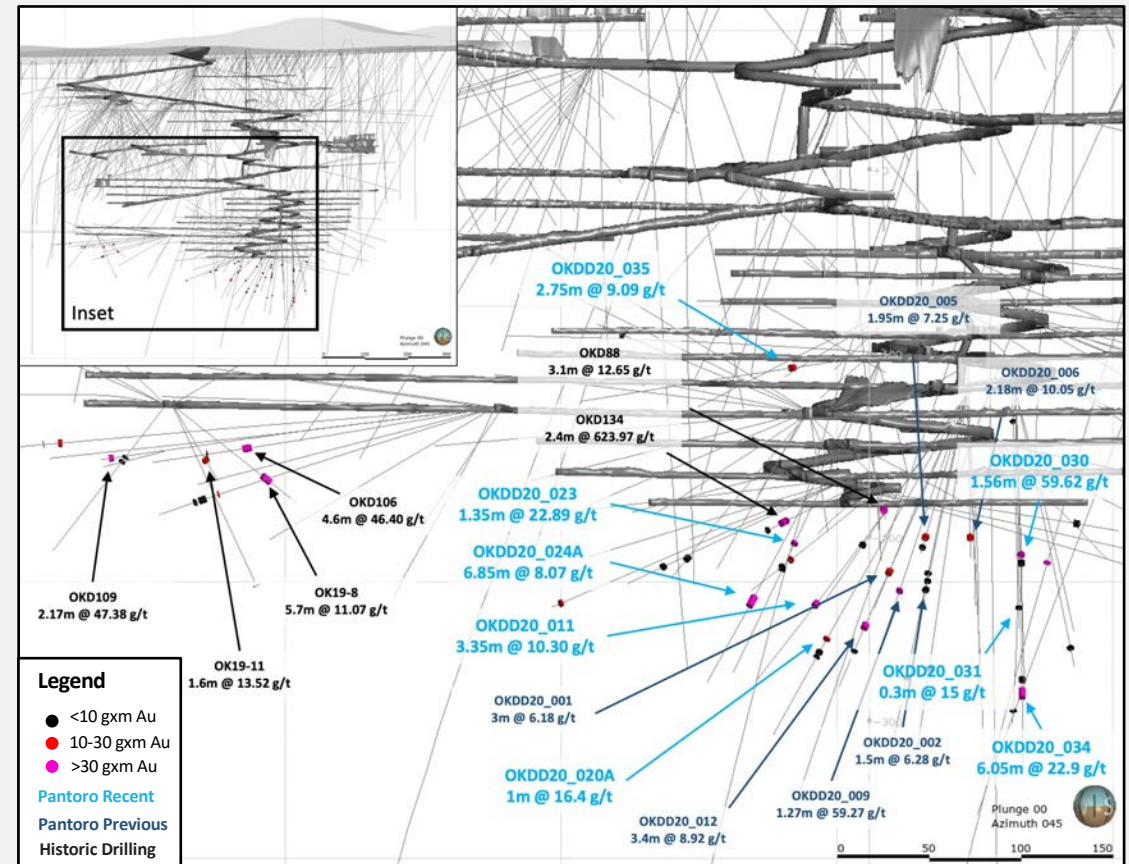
Inset

Plunge 00
Azimuth 045

OKDD20_035
2.75m @ 9.09 g/t

OKDD20_005
1.95m @ 7.25 g/t

OKD88
3.1m @ 12.65 g/t

OKDD20_006
2.18m @ 10.05 g/t

OKD134
2.4m @ 623.97 g/t

OKDD20_030
1.56m @ 59.62 g/t

OKD106
4.6m @ 46.40 g/t

OKDD20_023
1.35m @ 22.89 g/t

OKDD20_024A
6.85m @ 8.07 g/t

OKD109
2.17m @ 47.38 g/t

OK19-8
5.7m @ 11.07 g/t

OKDD20_011
3.35m @ 10.30 g/t

OK19-11
1.6m @ 13.52 g/t

OKDD20_031
0.3m @ 15 g/t

OKDD20_001
3m @ 6.18 g/t

OKDD20_002
1.5m @ 6.28 g/t

OKDD20_034
6.05m @ 22.9 g/t

OKDD20_020A
1m @ 16.4 g/t

OKDD20_009
1.27m @ 59.27 g/t

OKDD20_012
3.4m @ 8.92 g/t

Legend
<10 gxm Au
10-30 gxm Au
>30 gxm Au
Pantoro Recent
Pantoro Previous
Historic Drilling

Plunge 00
Azimuth 045

0 50 100 150